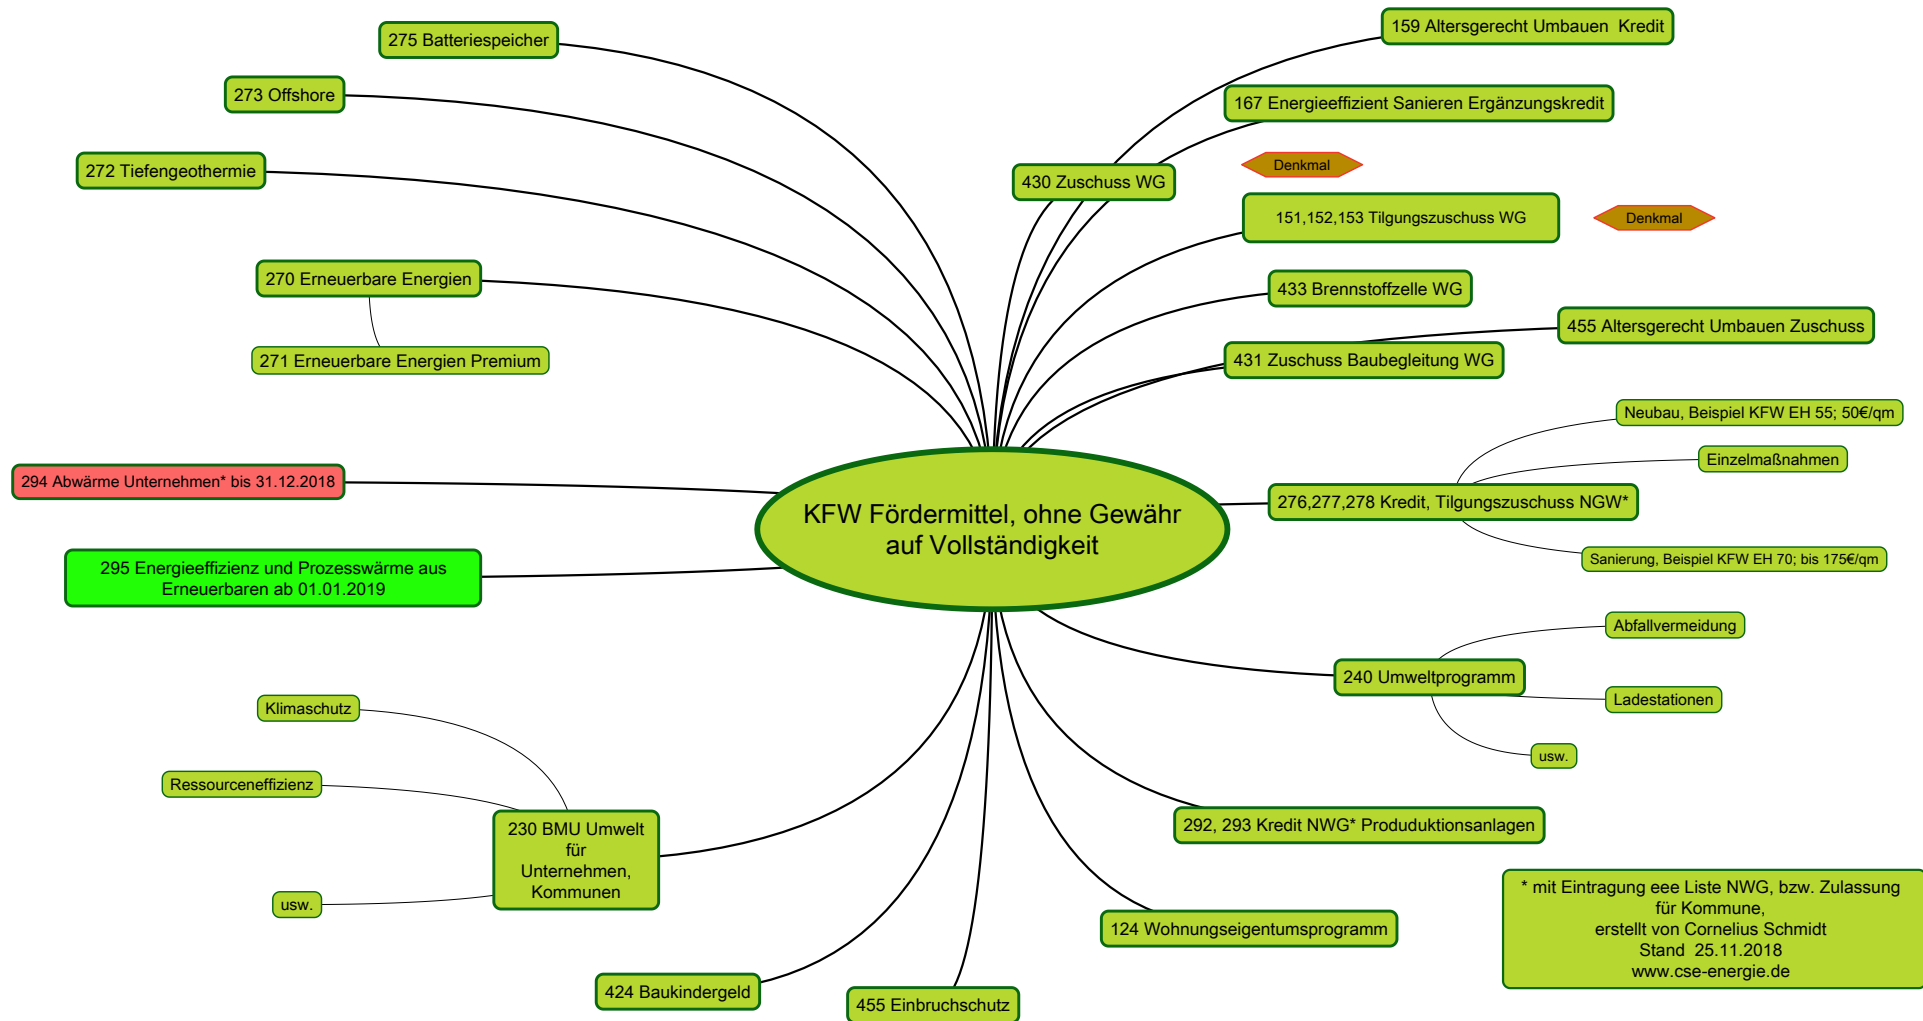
KFW Fördermittel, ohne Gewähr auf Vollständigkeit

275 Batteriespeicher

273 Offshore

272 Tiefengeothermie

270 Erneuerbare Energien

271 Erneuerbare Energien Premium

294 Abwärme Unternehmen* bis 31.12.2018

295 Energieeffizienz und Prozesswärme aus Erneuerbaren ab 01.01.2019

Klimaschutz

Ressourceneffizienz

230 BMU Umwelt für Unternehmen, Kommunen

usw.

424 Baukindergeld

455 Einbruchschutz

159 Altersgerecht Umbauen Kredit

167 Energieeffizient Sanieren Ergänzungskredit

Denkmal

430 Zuschuss WG

151,152,153 Tilgungszuschuss WG

Denkmal

433 Brennstoffzelle WG

455 Altersgerecht Umbauen Zuschuss

431 Zuschuss Baubegleitung WG

Neubau, Beispiel KFW EH 55; 50€/qm

Einzelmaßnahmen

276,277,278 Kredit, Tilgungszuschuss NGW*

Sanierung, Beispiel KFW EH 70; bis 175€/qm

Abfallvermeidung

240 Umweltprogramm

Ladestationen

usw.

292, 293 Kredit NWG* Produduktionsanlagen

124 Wohnungseigentumsprogramm

* mit Eintragung eee Liste NWG, bzw. Zulassung für Kommune,
erstellt von Cornelius Schmidt
Stand 25.11.2018
www.cse-energie.de